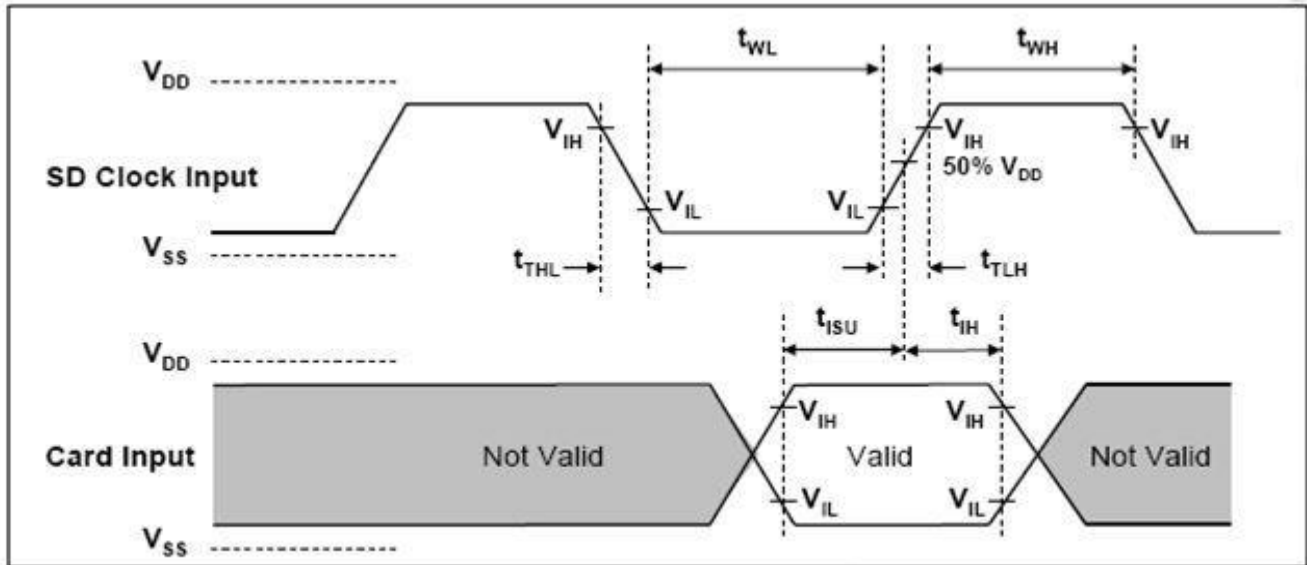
$t_{WL}$

$t_{WH}$

$V_{DD}$

$V_{IH}$

$V_{IH}$

$V_{IH}$

SD Clock Input

50% $V_{DD}$

$V_{IL}$

$V_{IL}$

$V_{SS}$

$t_{THL}$

$t_{TLH}$

$t_{ISU}$

$t_{IH}$

$V_{DD}$

$V_{IH}$

$V_{IH}$

Card Input

Not Valid

Valid

Not Valid

$V_{IL}$

$V_{IL}$

$V_{SS}$